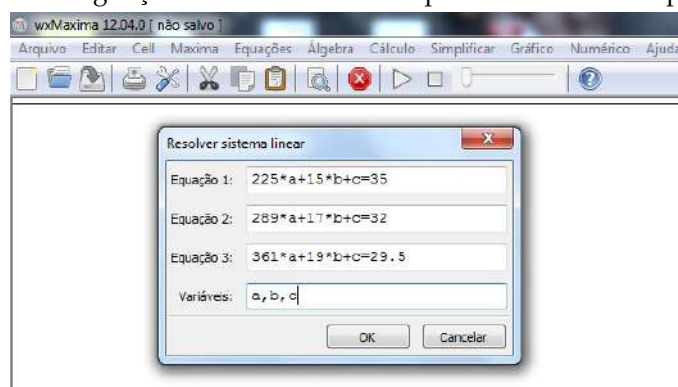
wxMaxima 12.04.0 [ não salvo ]

Arquivo Editar Cell Maxima Equações Álgebra Cálculo Simplificar Gráfico Numérico Ajuda

Resolver sistema linear

Equação 1: 225*a+15*b+c=35

Equação 2: 289*a+17*b+c=32

Equação 3: 361*a+19*b+c=29.5

Variáveis: a,b,c

OK Cancelar